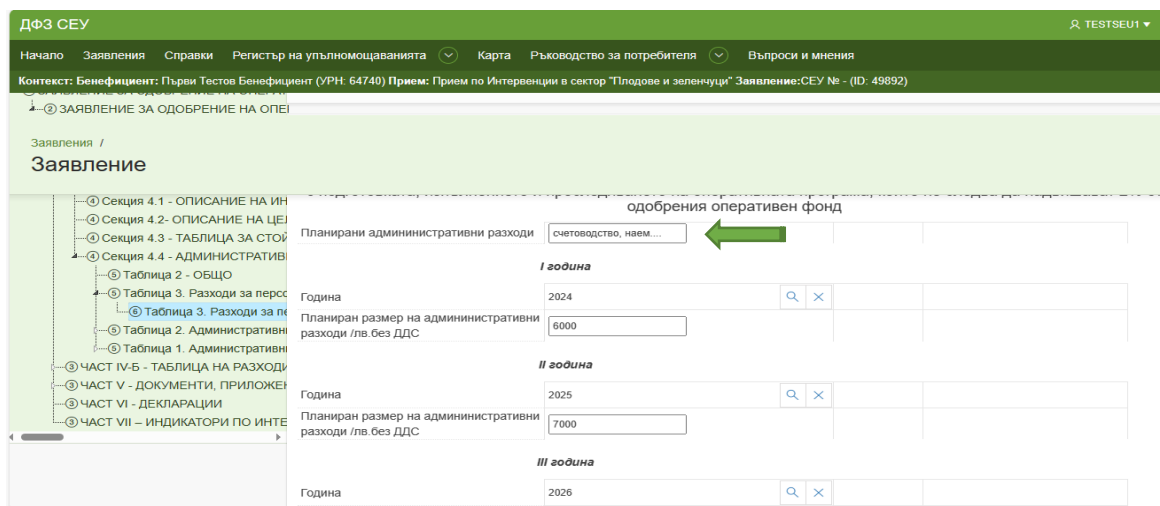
ДФЗ СЕУ

TESTSEU1

Начало Заявления Справки Регистър на упълномощаванията Карта Ръководство за потребителя Въпроси и мнения

Контекст: Бенефициент: Първи Тестов Бенефициент (УРН: 64740) Прием: Прием по Интервенции в сектор "Плодове и зеленчуци" Заявление:СЕУ № - (ID: 49892)

② ЗАЯВЛЕНИЕ ЗА ОДОБРЕНИЕ НА ОПЕ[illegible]

Заявления /

Заявление

④ Секция 4.1 - ОПИСАНИЕ НА ИН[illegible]
④ Секция 4.2- ОПИСАНИЕ НА ЦЕ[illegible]
④ Секция 4.3 - ТАБЛИЦА ЗА СТОЙ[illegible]
④ Секция 4.4 - АДМИНИСТРАТИВ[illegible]
⑤ Таблица 2 - ОБЩО
⑤ Таблица 3. Разходи за персо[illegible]
⑥ Таблица 3. Разходи за пе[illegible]
⑤ Таблица 2. Административн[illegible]
⑤ Таблица 1. Административн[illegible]
③ ЧАСТ IV-Б - ТАБЛИЦА НА РАЗХОДИ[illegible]
③ ЧАСТ V - ДОКУМЕНТИ, ПРИЛОЖЕН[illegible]
③ ЧАСТ VI - ДЕКЛАРАЦИИ
③ ЧАСТ VII – ИНДИКАТОРИ ПО ИНТЕ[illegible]

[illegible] одобрения оперативен фонд

| | | |
|---|---|---|
| Планирани административни разходи | счетоводство, наем.... | |
| **I година** | | |
| Година | 2024 | |
| Планиран размер на админинистративни разходи /лв.без ДДС | 6000 | |
| **II година** | | |
| Година | 2025 | |
| Планиран размер на админинистративни разходи /лв.без ДДС | 7000 | |
| **III година** | | |
| Година | 2026 | |